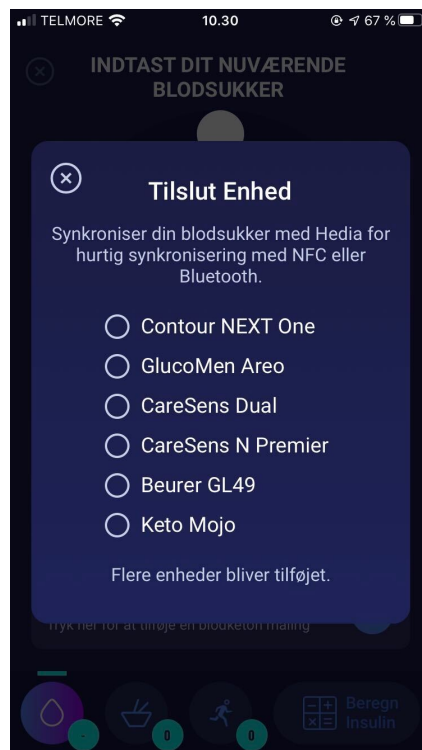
TELMORE 10.30 67 %

INDTAST DIT NUVÆRENDE BLODSUKKER

Tilslut Enhed

Synkroniser din blodsukker med Hedia for hurtig synkronisering med NFC eller Bluetooth.

Contour NEXT One

GlucoMen Areo

CareSens Dual

CareSens N Premier

Beurer GL49

Keto Mojo

Flere enheder bliver tilføjet.

Tryk her for at tilføje en blodketon måling

0

0

Beregn Insulin